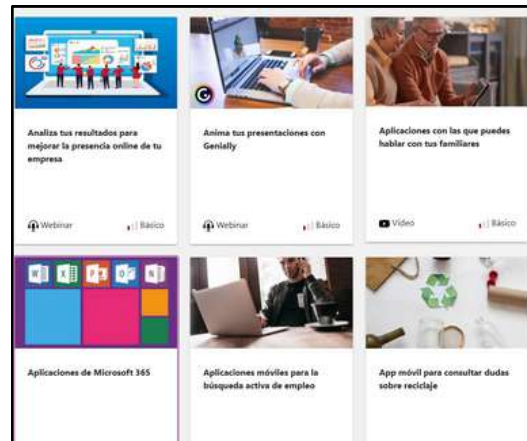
Analiza tus resultados para mejorar la presencia online de tu empresa

Webinar

Básico

Anima tus presentaciones con Genially

Webinar

Básico

Aplicaciones con las que puedes hablar con tus familiares

Vídeo

Básico

Aplicaciones de Microsoft 365

Aplicaciones móviles para la búsqueda activa de empleo

App móvil para consultar dudas sobre reciclaje